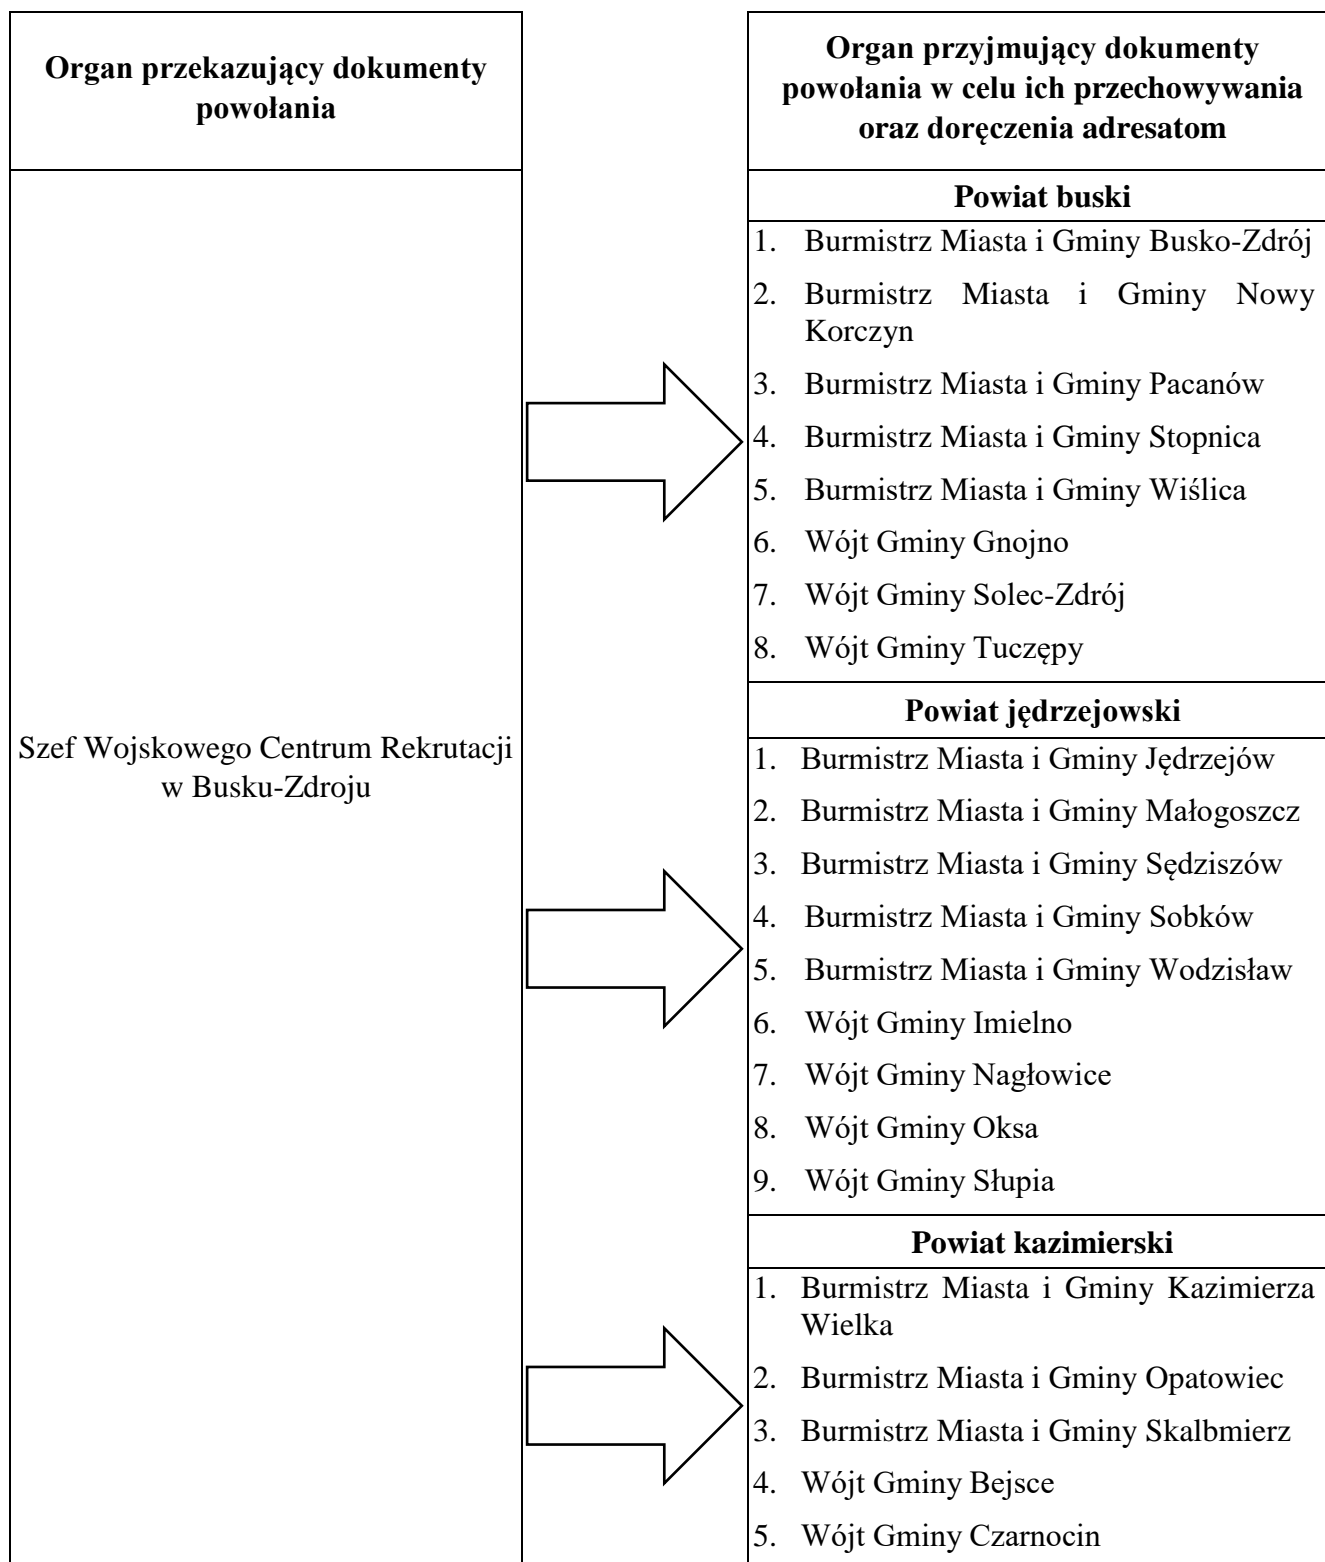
Organ przekazujący dokumenty powołania

Szef Wojskowego Centrum Rekrutacji w Busku-Zdroju

Organ przyjmujący dokumenty powołania w celu ich przechowywania oraz doręczenia adresatom

Powiat buski
1. Burmistrz Miasta i Gminy Busko-Zdrój
2. Burmistrz Miasta i Gminy Nowy Korczyn
3. Burmistrz Miasta i Gminy Pacanów
4. Burmistrz Miasta i Gminy Stopnica
5. Burmistrz Miasta i Gminy Wiślica
6. Wójt Gminy Gnojno
7. Wójt Gminy Solec-Zdrój
8. Wójt Gminy Tuczępy

Powiat jędrzejowski
1. Burmistrz Miasta i Gminy Jędrzejów
2. Burmistrz Miasta i Gminy Małogoszcz
3. Burmistrz Miasta i Gminy Sędziszów
4. Burmistrz Miasta i Gminy Sobków
5. Burmistrz Miasta i Gminy Wodzisław
6. Wójt Gminy Imielno
7. Wójt Gminy Nagłowice
8. Wójt Gminy Oksa
9. Wójt Gminy Słupia

Powiat kazimierski
1. Burmistrz Miasta i Gminy Kazimierza Wielka
2. Burmistrz Miasta i Gminy Opatowiec
3. Burmistrz Miasta i Gminy Skalbmierz
4. Wójt Gminy Bejsce
5. Wójt Gminy Czarnocin